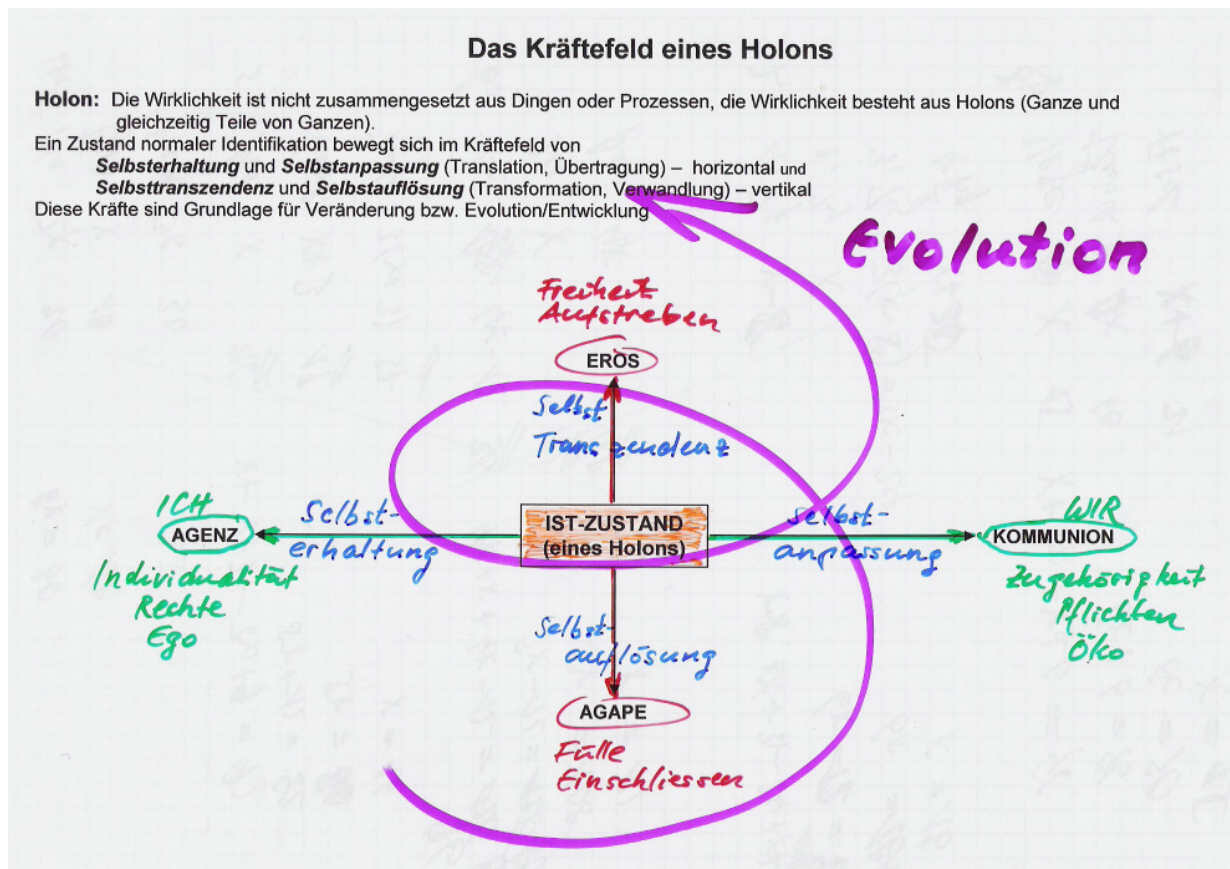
Das Kräftefeld eines Holons

**Holon:** Die Wirklichkeit ist nicht zusammengesetzt aus Dingen oder Prozessen, die Wirklichkeit besteht aus Holons (Ganze und gleichzeitig Teile von Ganzen).
Ein Zustand normaler Identifikation bewegt sich im Kräftefeld von
***Selbsterhaltung*** und ***Selbstanpassung*** (Translation, Übertragung) – horizontal und
***Selbsttranszendenz*** und ***Selbstauflösung*** (Transformation, Verwandlung) – vertikal
Diese Kräfte sind Grundlage für Veränderung bzw. Evolution/Entwicklung

Evolution

Freiheit
Aufstreben
EROS
Selbst
Transzendenz

ICH
AGENZ
Selbst-
erhaltung
Individualität
Rechte
Ego

IST-ZUSTAND
(eines Holons)

Selbst-
anpassung
WIR
KOMMUNION
Zugehörigkeit
Pflichten
Öko

Selbst-
auflösung
AGAPE
Fülle
Einschliessen